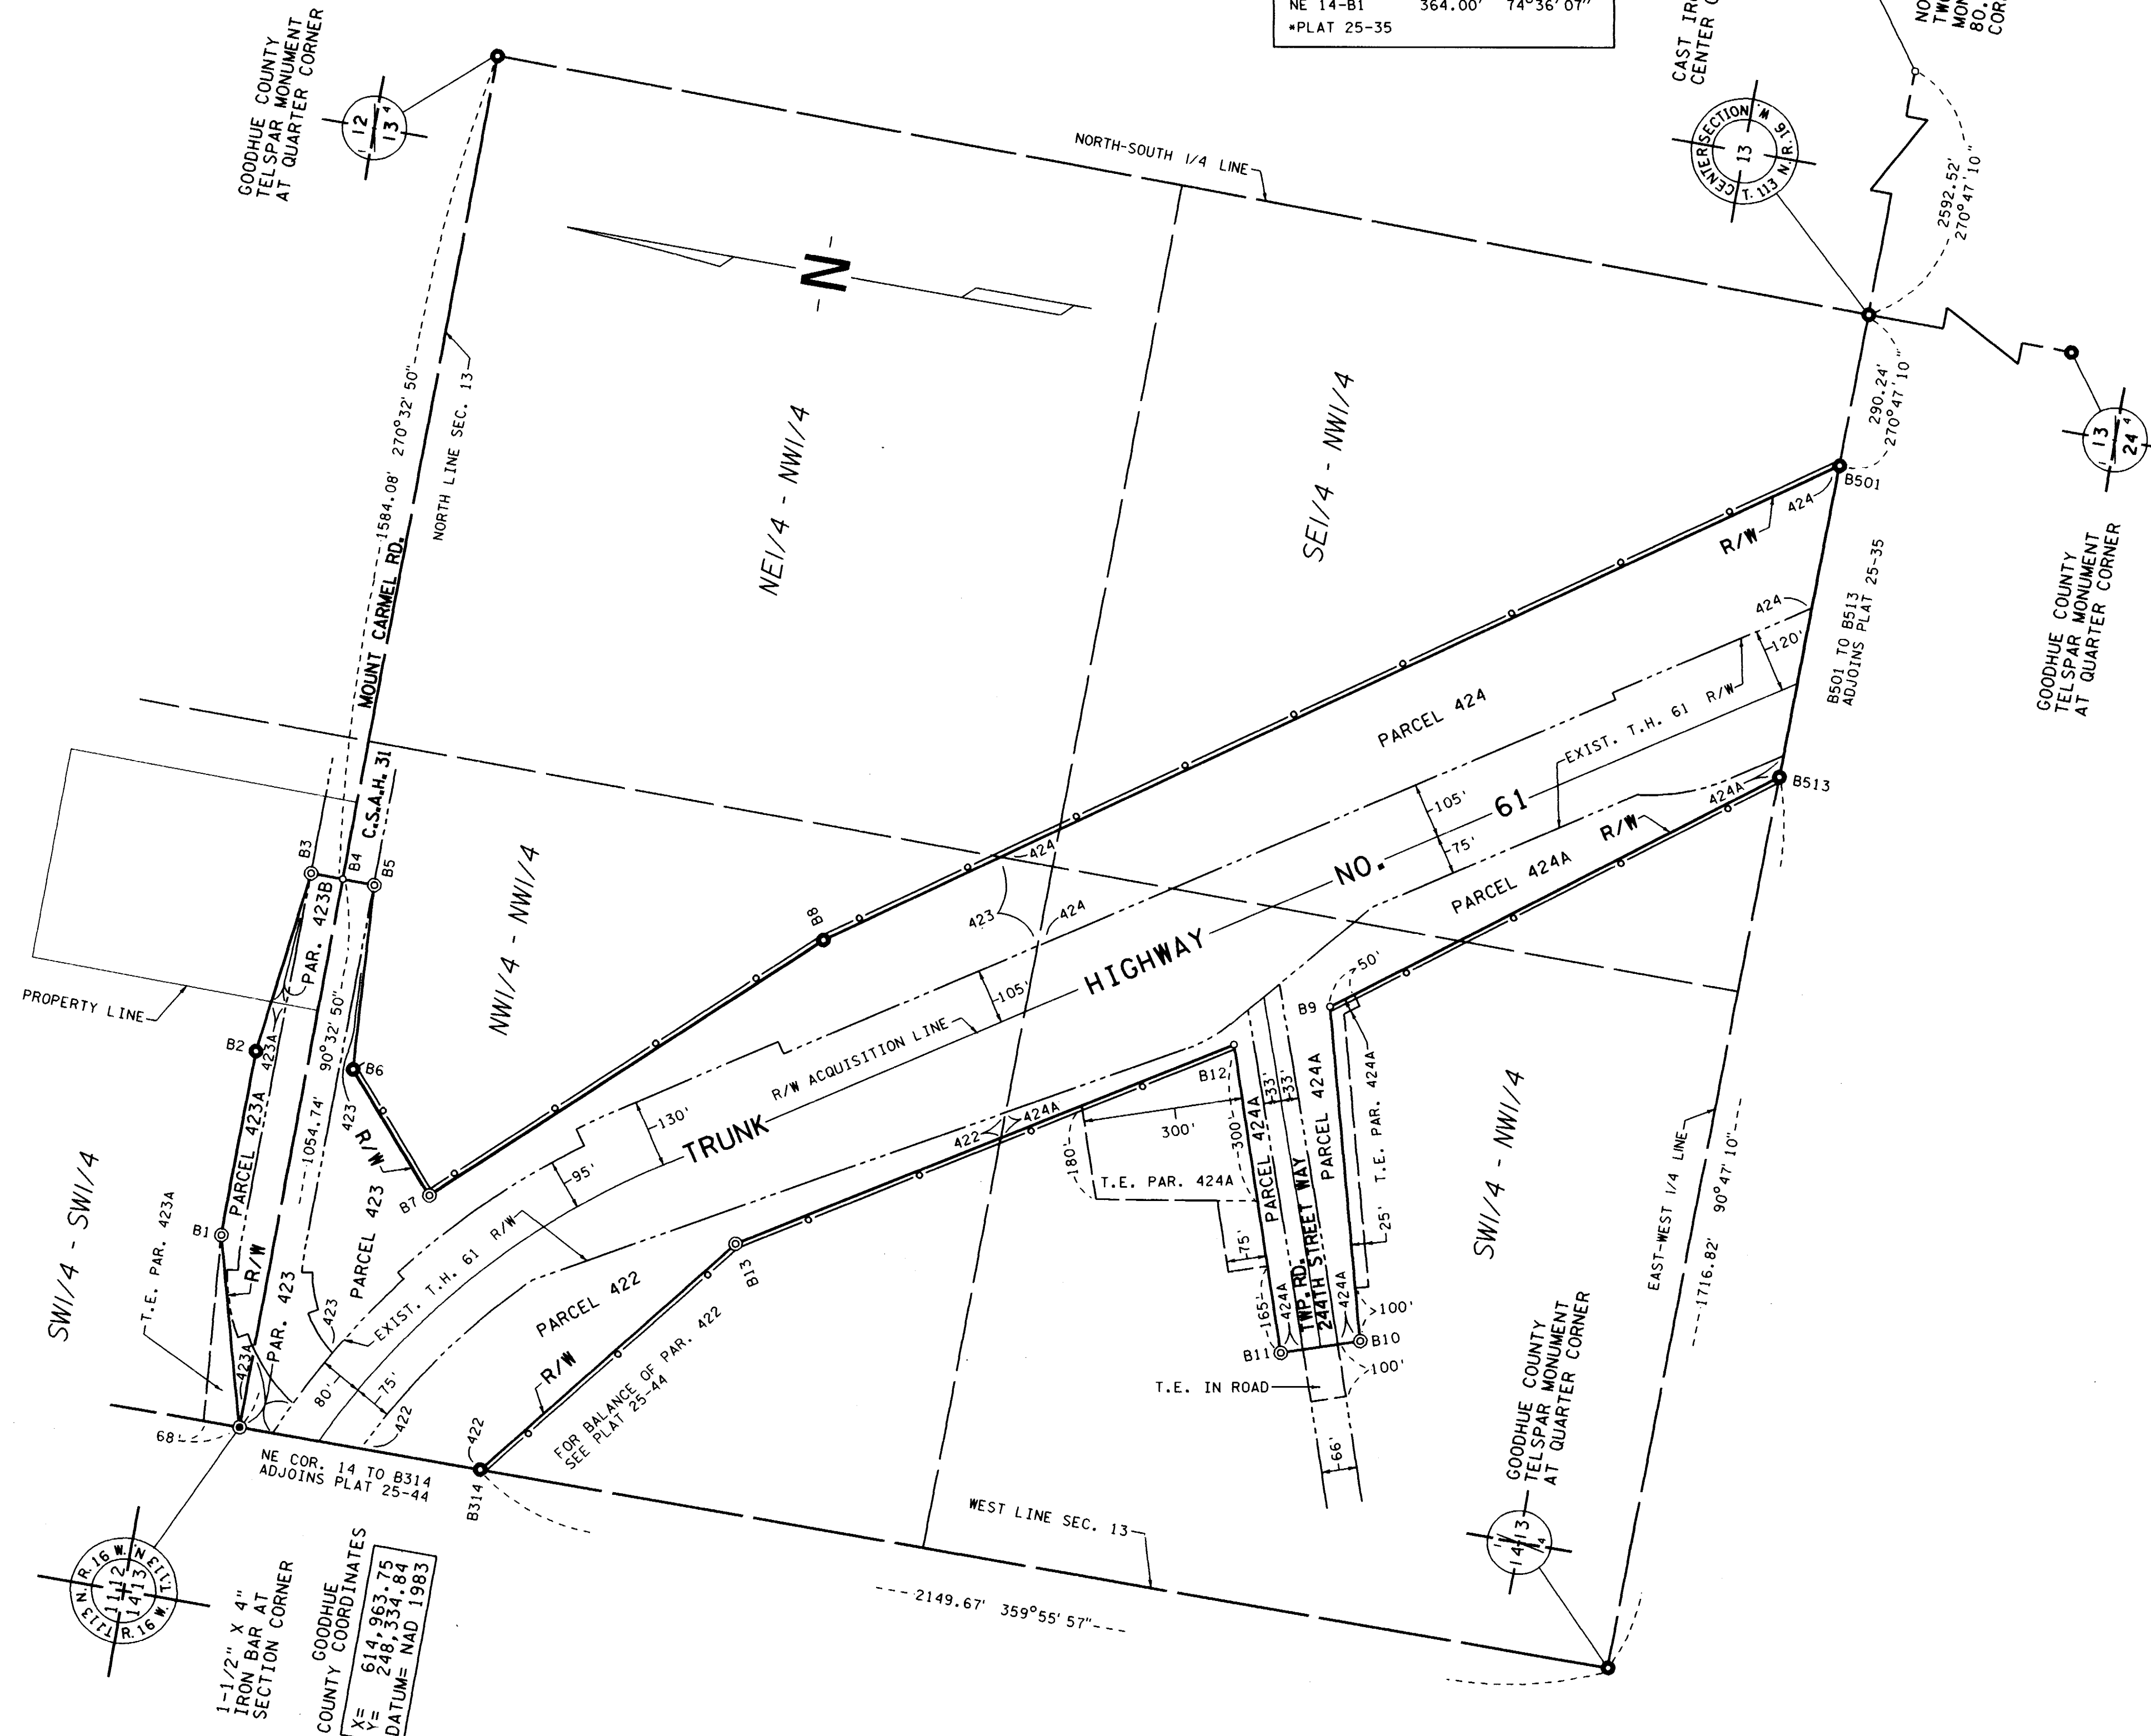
NE 14-B1 364.00' 74°36'07"
*PLAT 25-35

GOODHUE COUNTY TELSPAR MONUMENT AT QUARTER CORNER

12
13

CAST IR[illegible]
CENTER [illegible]

NO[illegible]
TW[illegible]
MON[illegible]
80.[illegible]
COR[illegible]

CENTER SECTION 13 T. 113 N. R. 16 W.

NORTH-SOUTH 1/4 LINE

N

2592.52'
270°47'10"

290.24'
270°47'10"

13
24

NORTH LINE SEC. 13

1584.08' 270°32'50"

MOUNT CARMEL RD.

C.S.A.H. 31

NE1/4 - NW1/4

SE1/4 - NW1/4

NW1/4 - NW1/4

GOODHUE COUNTY TELSPAR MONUMENT AT QUARTER CORNER

B501

R/W

424

424

B501 TO B513 ADJOINS PLAT 25-35

120'

PARCEL 424

EXIST. T.H. 61 R/W

B513

424A

R/W

105'

61

75'

NO.

PARCEL 424A

424

423

424

B3

B4

B5

B8

PAR. 423B

PROPERTY LINE

90°32'50"

HIGHWAY

105'

50'

B9

B2

423A

B6

R/W ACQUISITION LINE

TRUNK

130'

B12

33'

33'

PARCEL 424A

T.E. PAR. 424A

SW1/4 - NW1/4

1054.74'

423

R/W

B7

300'

424A

422

180'

300'

PARCEL 424A

TWP. RD. 244TH STREET WAY

T.E. PAR. 424A

SW1/4 - SW1/4

PARCEL 423A

PARCEL 423

95'

B1

R/W

EXIST. T.H. 61 R/W

T.E. PAR. 423A

PAR. 423

423

423A

80'

75'

422

PARCEL 422

B13

R/W

FOR BALANCE OF PAR. 422 SEE PLAT 25-44

75'

25'

165'

424A

424A

100'

B10

B11

100'

T.E. IN ROAD

EAST-WEST 1/4 LINE

90°47'10"

1716.82'

68'

NE COR. 14 TO B314 ADJOINS PLAT 25-44

422

B314

66'

WEST LINE SEC. 13

GOODHUE COUNTY TELSPAR MONUMENT AT QUARTER CORNER

14
13

2149.67' 359°55'57"

T.113 N. R.16 W.
11 12
14 13
T.113 N. R.16 W.

1-1/2" X 4" IRON BAR AT SECTION CORNER

GOODHUE COUNTY COORDINATES
X= 614,963.75
Y= 248,334.84
DATUM= NAD 1983